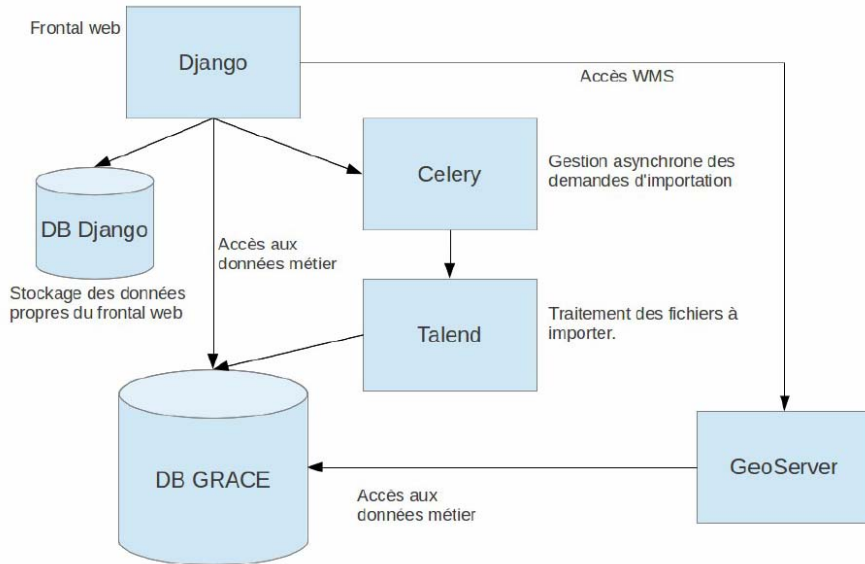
Frontal web

Django

Accès WMS

Celery

Gestion asynchrone des demandes d'importation

DB Django

Accès aux données métier

Stockage des données propres du frontal web

Talend

Traitement des fichiers à importer.

DB GRACE

GeoServer

Accès aux données métier